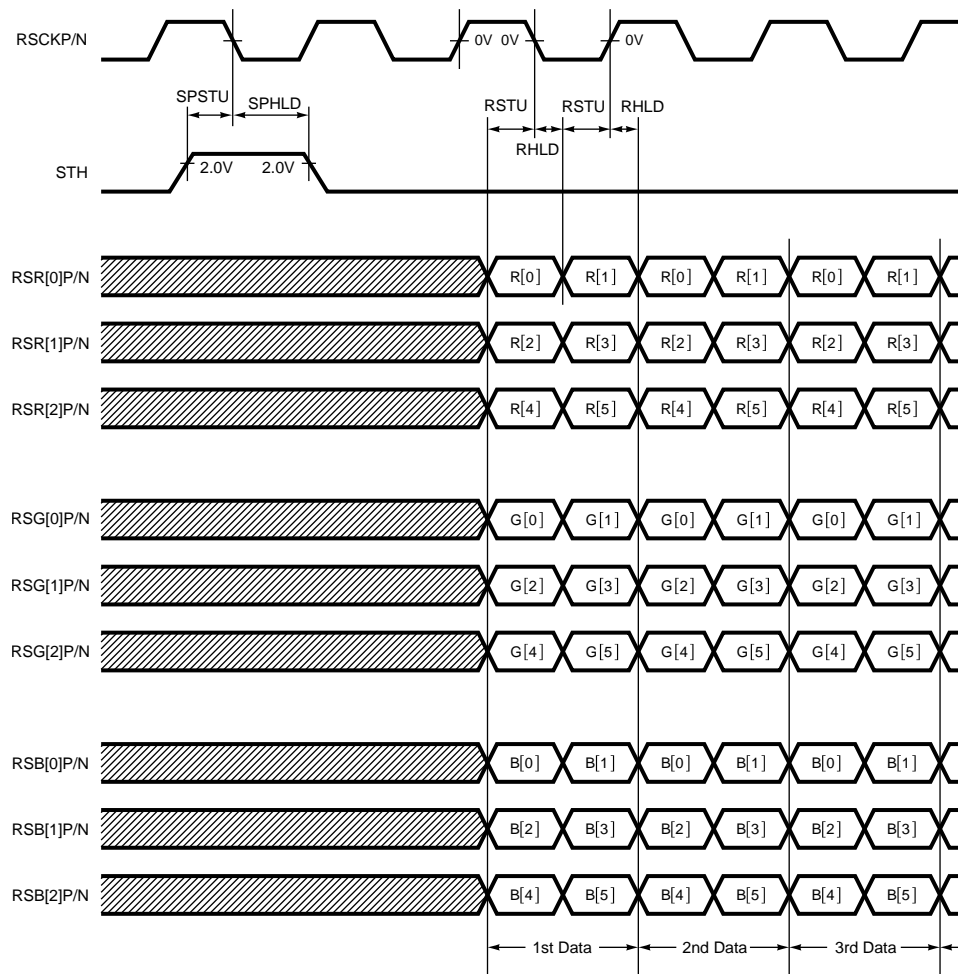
RSCKP/N
0V 0V
0V
SPSTU SPHLD
RSTU RSTU RHLD
RHLD
STH
2.0V 2.0V

RSR[0]P/N R[0] R[1] R[0] R[1] R[0] R[1]
RSR[1]P/N R[2] R[3] R[2] R[3] R[2] R[3]
RSR[2]P/N R[4] R[5] R[4] R[5] R[4] R[5]

RSG[0]P/N G[0] G[1] G[0] G[1] G[0] G[1]
RSG[1]P/N G[2] G[3] G[2] G[3] G[2] G[3]
RSG[2]P/N G[4] G[5] G[4] G[5] G[4] G[5]

RSB[0]P/N B[0] B[1] B[0] B[1] B[0] B[1]
RSB[1]P/N B[2] B[3] B[2] B[3] B[2] B[3]
RSB[2]P/N B[4] B[5] B[4] B[5] B[4] B[5]

1st Data 2nd Data 3rd Data